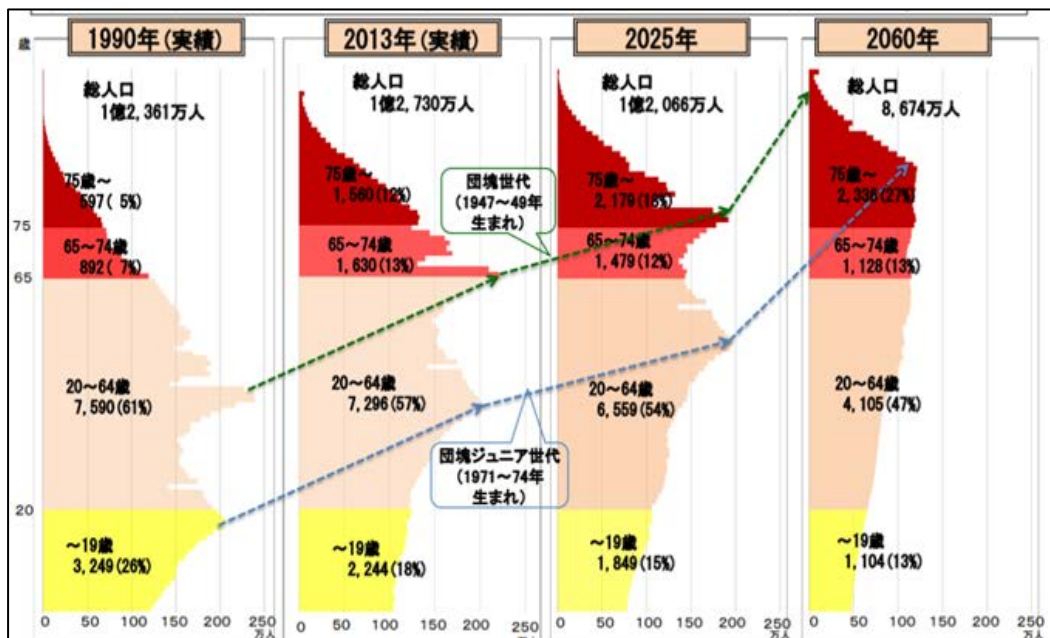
歳

1990年(実績)

総人口
1億2,361万人

75歳～
597( 5%)

65～74歳
892( 7%)

20～64歳
7,590(61%)

～19歳
3,249(26%)

75
65
20

0 50 100 150 200 250
万人

2013年(実績)

総人口
1億2,730万人

75歳～
1,560(12%)

65～74歳
1,630(13%)

20～64歳
7,296(57%)

～19歳
2,244(18%)

0 50 100 150 200 250
万人

団塊世代
(1947～49年
生まれ)

団塊ジュニア世代
(1971～74年
生まれ)

2025年

総人口
1億2,066万人

75歳～
2,179(18%)

65～74歳
1,479(12%)

20～64歳
6,559(54%)

～19歳
1,849(15%)

0 50 100 150 200 250
万人

2060年

総人口
8,674万人

75歳～
2,336(27%)

65～74歳
1,128(13%)

20～64歳
4,105(47%)

～19歳
1,104(13%)

0 50 100 150 200 250
万人